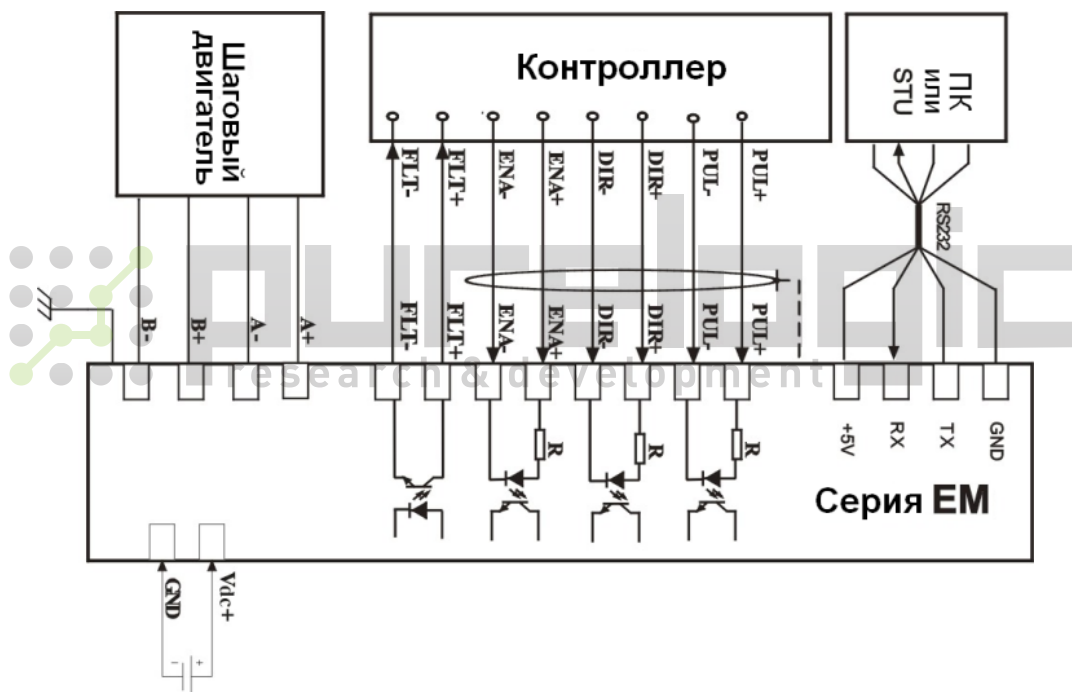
Шаговый двигатель

Контроллер

ПК или STU

FLT-
FLT+
ENA-
ENA+
DIR-
DIR+
PUL-
PUL+

RS232

B-
B+
A-
A+

FLT-
FLT+
ENA-
ENA+
DIR-
DIR+
PUL-
PUL+

research & development

+5V
RX
TX
GND

R
R
R

Серия EM

GND
Vdc+